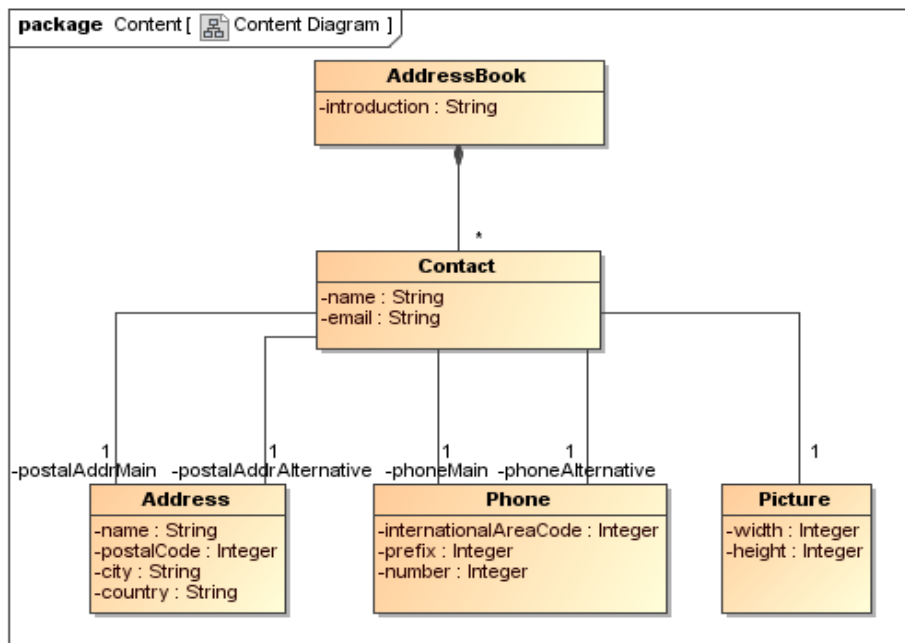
package Content [ Content Diagram ]

AddressBook
-introduction : String

*

Contact
-name : String
-email : String

1
-postalAddrMain

1
-postalAddrAlternative

1
-phoneMain

1
-phoneAlternative

1

Address
-name : String
-postalCode : Integer
-city : String
-country : String

Phone
-internationalAreaCode : Integer
-prefix : Integer
-number : Integer

Picture
-width : Integer
-height : Integer